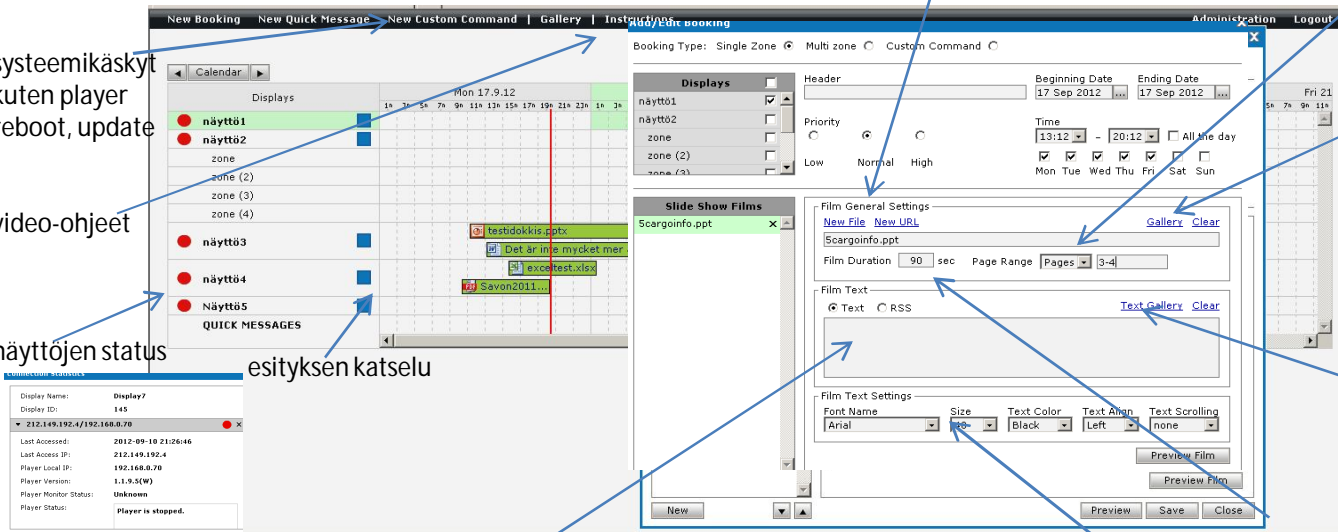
New Booking | New Quick Message | New Custom Command | Gallery | Instructions | Administration | Logout

systeemikäskyt kuten player reboot, update

video-ohjeet

näyttöjen status

esityksen katselu

Calendar

Displays

Mon 17.9.12

Fri 21

näyttö1
näyttö2
zone
zone (2)
zone (3)
zone (4)
näyttö3
näyttö4
Näyttö5
QUICK MESSAGES

testidokkis.pptx
Det är inte mycket mer
exceltest.xlsx
Savon2011...

Connection Statistics

| Display Name: | Display7 |
|---|---|
| Display ID: | 145 |

212.149.192.4/192.168.0.70

| Last Accessed: | 2012-09-10 21:26:46 |
|---|---|
| Last Access IP: | 212.149.192.4 |
| Player Local IP: | 192.168.0.70 |
| Player Version: | 1.1.9.5(W) |
| Player Monitor Status: | Unknown |
| Player Status: | Player is stopped. |

Add/Edit Booking

Booking Type: Single Zone Multi zone Custom Command

Displays
näyttö1
näyttö2
zone
zone (2)
zone (3)

Header

Beginning Date 17 Sep 2012
Ending Date 17 Sep 2012

Priority
Low Normal High

Time
13:12 - 20:12 All the day
Mon Tue Wed Thu Fri Sat Sun

Slide Show Films
5cargoinfo.ppt

Film General Settings
New File New URL
Gallery Clear
5cargoinfo.ppt
Film Duration 90 sec Page Range Pages 3-4

Film Text
Text RSS
Text Gallery Clear

Film Text Settings
Font Name Size Text Color Text Align Text Scrolling
Arial 48 Black Left none

Preview Film
Preview Film

New
Preview Save Close